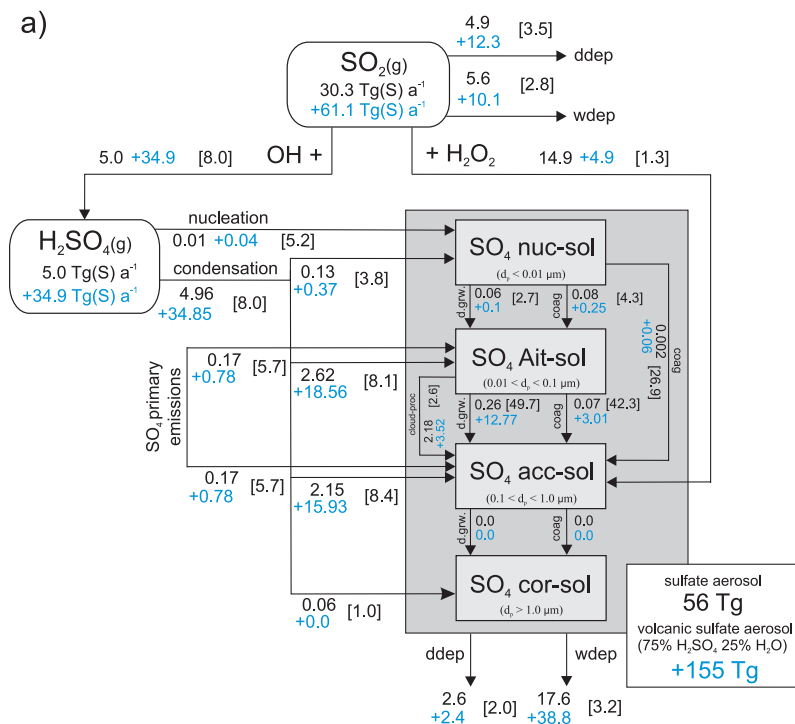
a)

$SO_2$(g)
30.3 Tg(S) a$^{-1}$
+61.1 Tg(S) a$^{-1}$

4.9 [3.5]
+12.3
ddep

5.6 [2.8]
+10.1
wdep

5.0 +34.9 [8.0] OH +

+ $H_2O_2$

14.9 +4.9 [1.3]

$H_2SO_4$(g)
5.0 Tg(S) a$^{-1}$
+34.9 Tg(S) a$^{-1}$

nucleation
0.01 +0.04 [5.2]

condensation
4.96 [8.0]
+34.85

0.13 [3.8]
+0.37

$SO_4$ nuc-sol
($d_p$ < 0.01 μm)

0.06 [2.7]
+0.1
d.grw.

0.08 [4.3]
+0.25
geco

0.002 [26.9]
+0.06
coag

$SO_4$ primary emissions

0.17 [5.7]
+0.78

2.62 [8.1]
+18.56

$SO_4$ Ait-sol
(0.01 < $d_p$ < 0.1 μm)

cloud-proc
2.18 [2.6]
+3.52

0.26 [49.7]
+12.77
d.grw.

0.07 [42.3]
+3.01
geco

0.17 [5.7]
+0.78

2.15 [8.4]
+15.93

$SO_4$ acc-sol
(0.1 < $d_p$ < 1.0 μm)

0.0
0.0
d.grw.

0.0
0.0
geco

$SO_4$ cor-sol
($d_p$ > 1.0 μm)

0.06 [1.0]
+0.0

sulfate aerosol
56 Tg
volcanic sulfate aerosol
(75% $H_2SO_4$ 25% $H_2O$)
+155 Tg

ddep
2.6 [2.0]
+2.4

wdep
17.6 [3.2]
+38.8